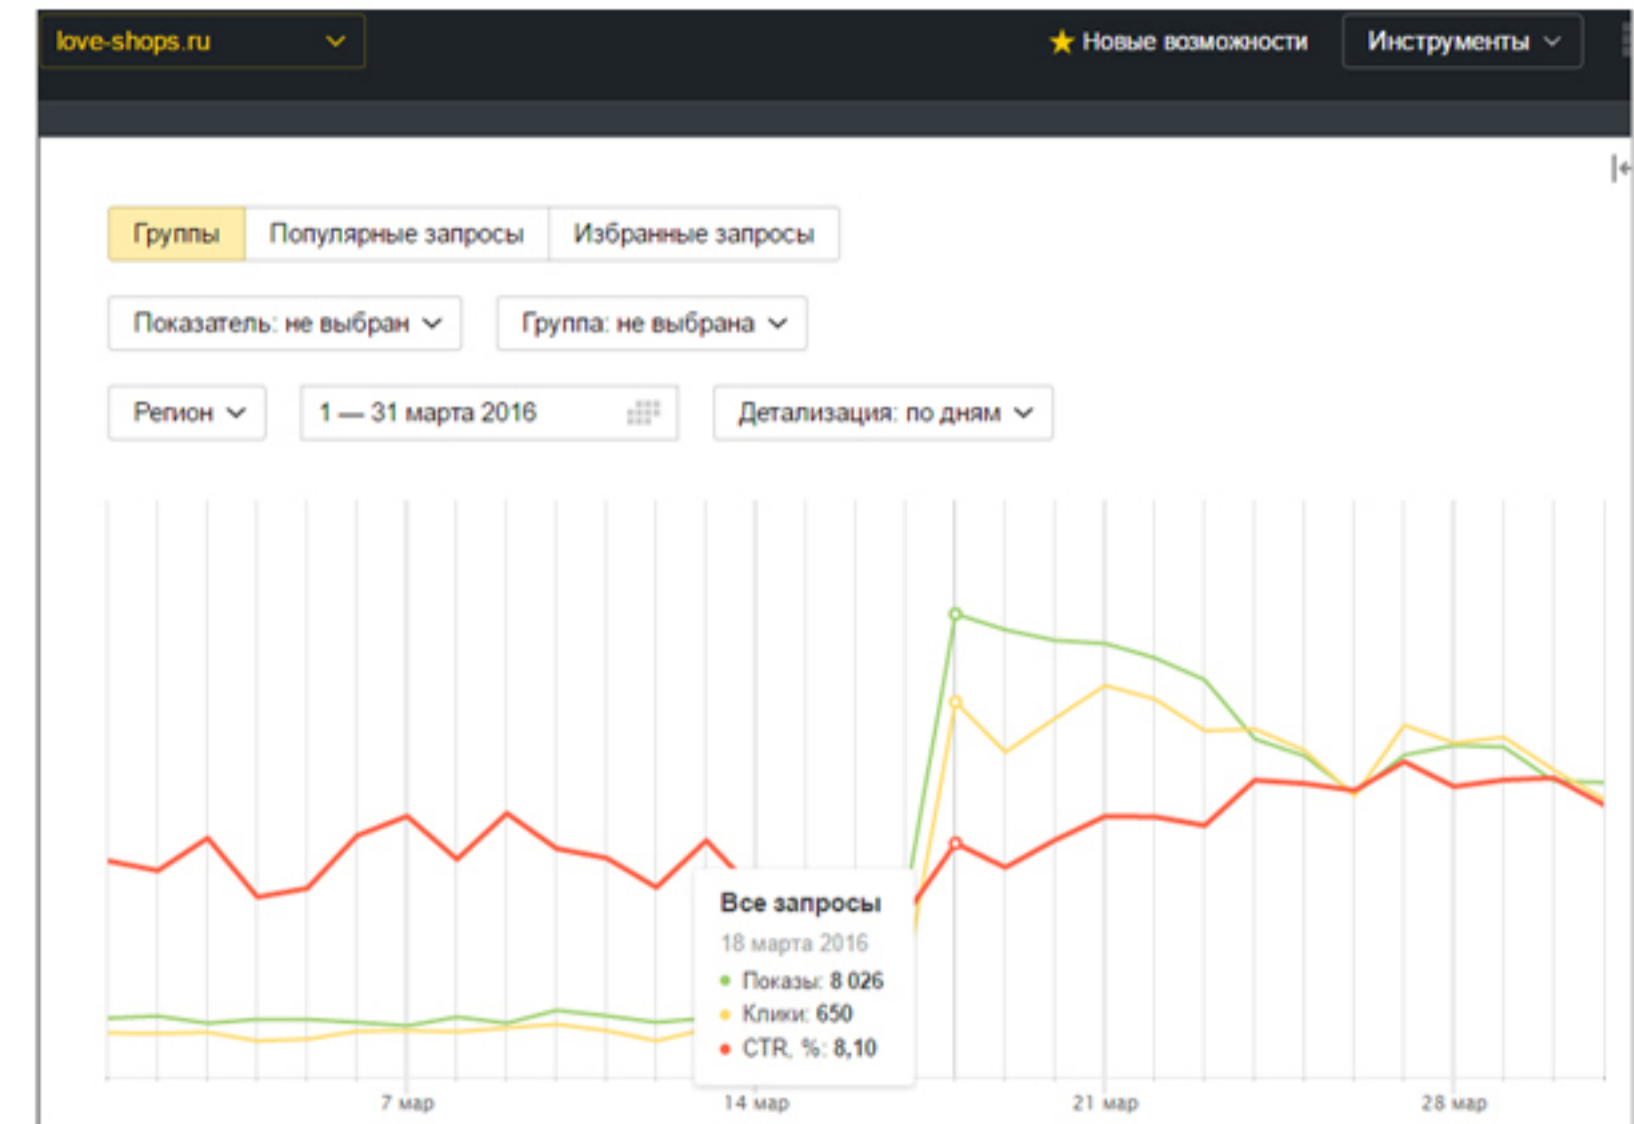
love-shops.ru

★ Новые возможности

Инструменты

Группы | Популярные запросы | Избранные запросы

Показатель: не выбран

Группа: не выбрана

Регион

1 — 31 марта 2016

Детализация: по дням

Все запросы
18 марта 2016
Показы: 8 026
Клики: 650
CTR, %: 8,10

7 мар
14 мар
21 мар
28 мар